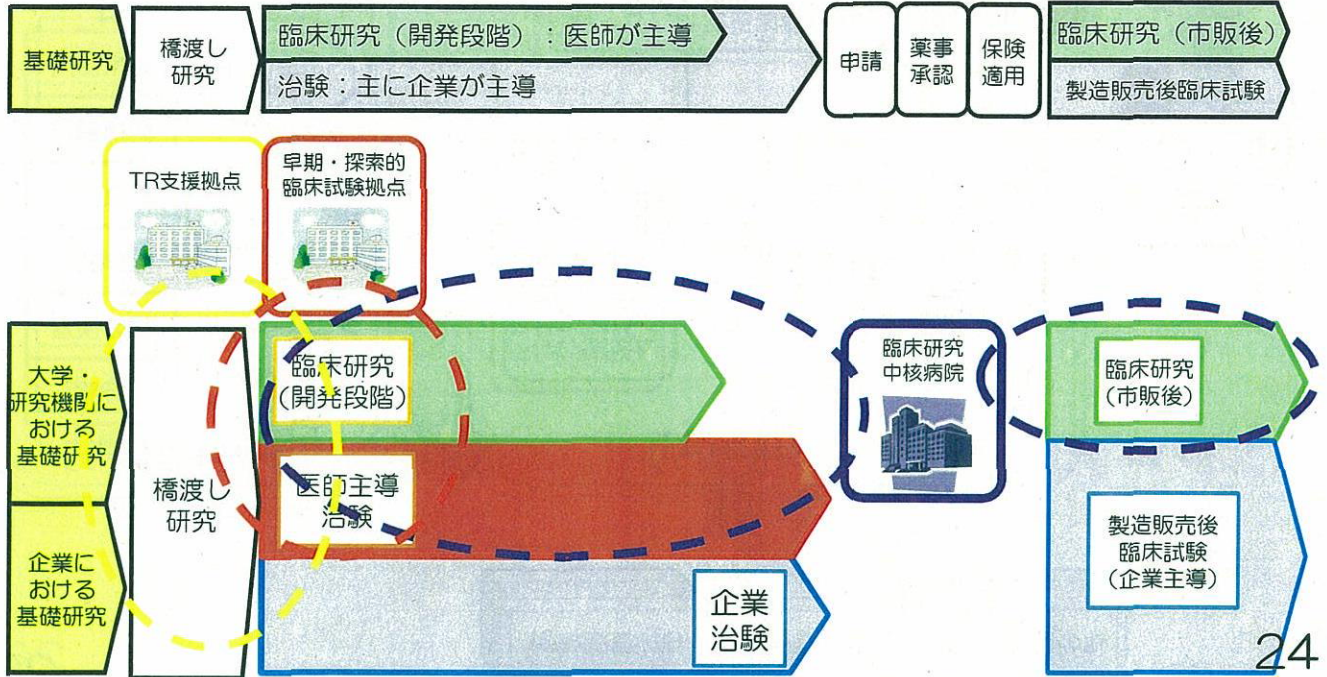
基礎研究

橋渡し研究

臨床研究（開発段階）：医師が主導

治験：主に企業が主導

申請

薬事承認

保険適用

臨床研究（市販後）

製造販売後臨床試験

TR支援拠点

早期・探索的臨床試験拠点

大学・研究機関における基礎研究

企業における基礎研究

橋渡し研究

臨床研究（開発段階）

医師主導治験

企業治験

臨床研究中核病院

臨床研究（市販後）

製造販売後臨床試験（企業主導）

24